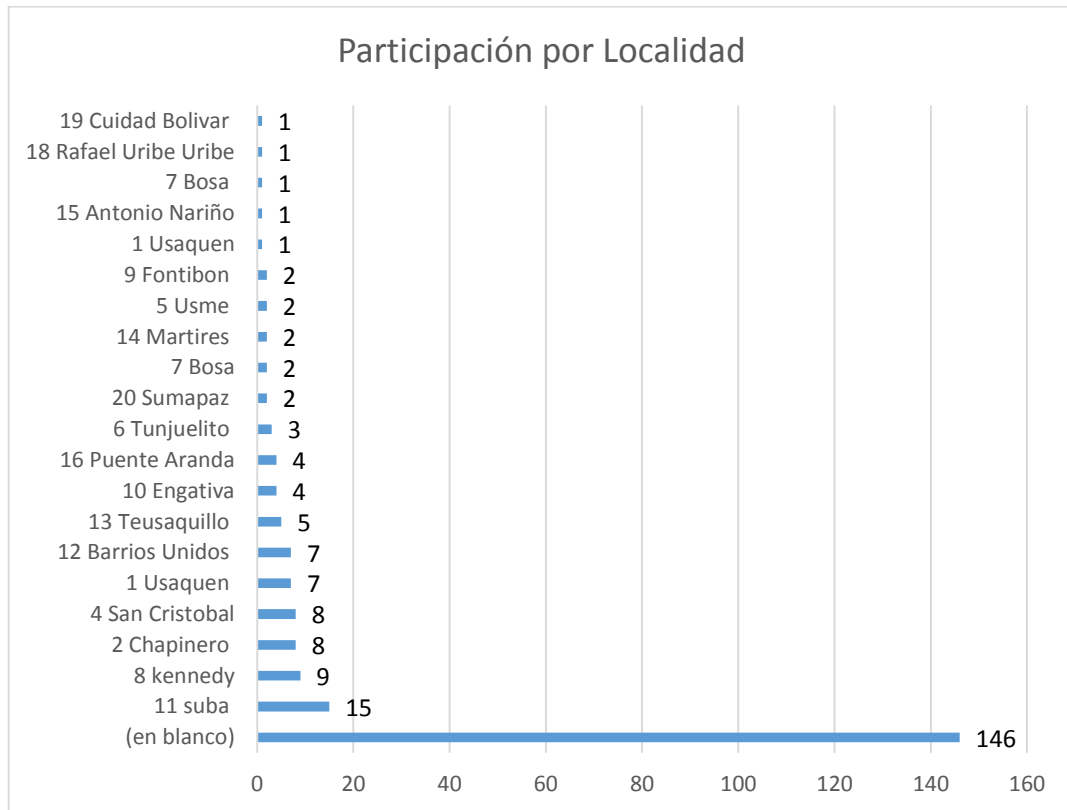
Participación por Localidad

| Localidad | Valor |
|---|---|
| 19 Cuidad Bolivar | 1 |
| 18 Rafael Uribe Uribe | 1 |
| 7 Bosa | 1 |
| 15 Antonio Nariño | 1 |
| 1 Usaquen | 1 |
| 9 Fontibon | 2 |
| 5 Usme | 2 |
| 14 Martires | 2 |
| 7 Bosa | 2 |
| 20 Sumapaz | 2 |
| 6 Tunjuelito | 3 |
| 16 Puente Aranda | 4 |
| 10 Engativa | 4 |
| 13 Teusaquillo | 5 |
| 12 Barrios Unidos | 7 |
| 1 Usaquen | 7 |
| 4 San Cristobal | 8 |
| 2 Chapinero | 8 |
| 8 kennedy | 9 |
| 11 suba | 15 |
| (en blanco) | 146 |

0 20 40 60 80 100 120 140 160